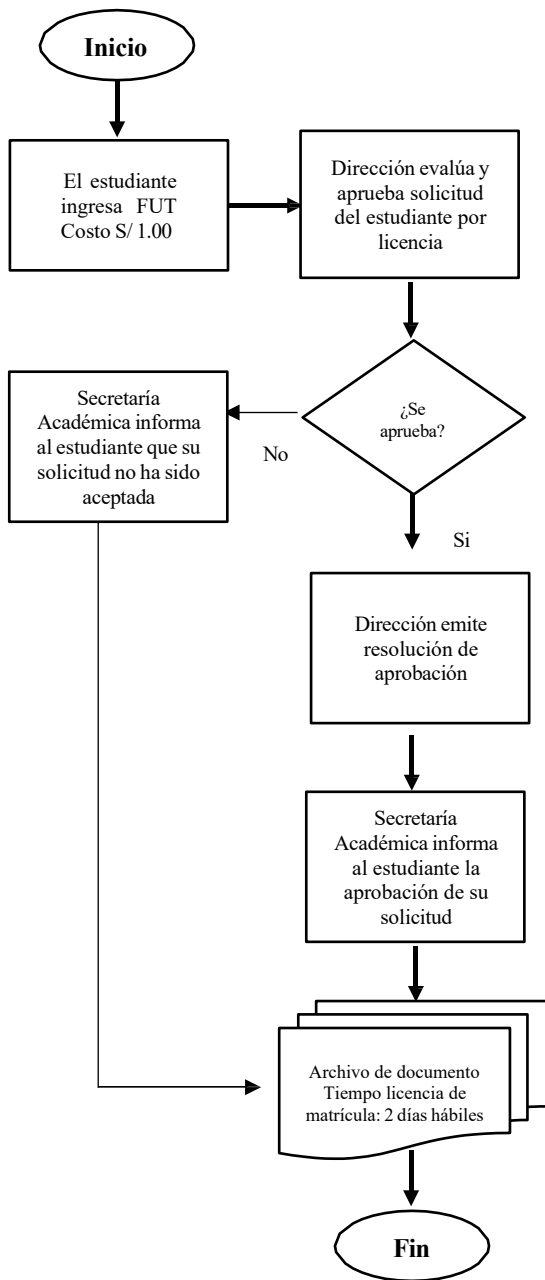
Inicio

El estudiante ingresa FUT Costo S/ 1.00

Dirección evalúa y aprueba solicitud del estudiante por licencia

¿Se aprueba?

No

Secretaría Académica informa al estudiante que su solicitud no ha sido aceptada

Si

Dirección emite resolución de aprobación

Secretaría Académica informa al estudiante la aprobación de su solicitud

Archivo de documento Tiempo licencia de matrícula: 2 días hábiles

Fin